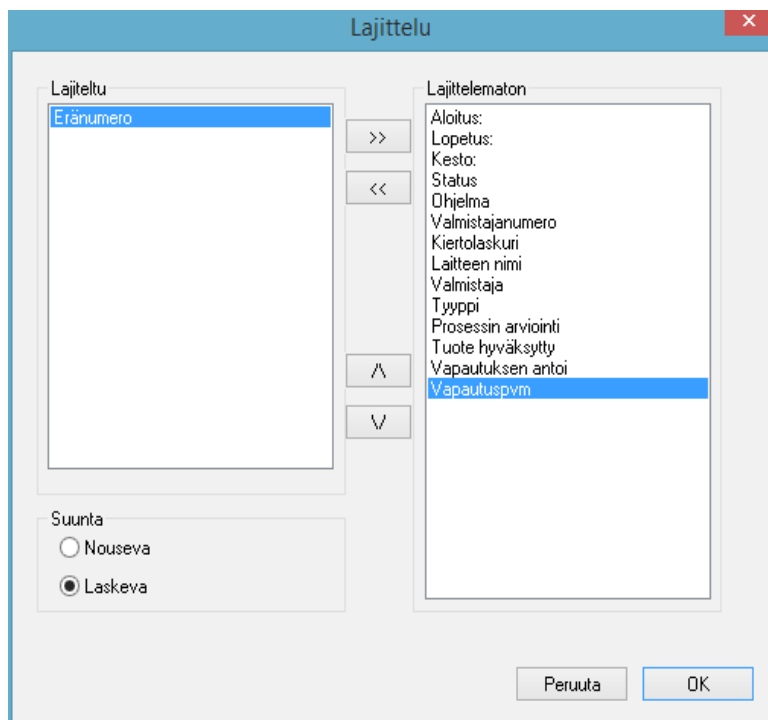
Lajittelu

Lajiteltu

Eränumero

>>

<<

/\

\/

Lajittelematon

Aloitus:
Lopetus:
Kesto:
Status
Ohjelma
Valmistajanumero
Kiertolaskuri
Laitteen nimi
Valmistaja
Tyyppi
Prosessin arviointi
Tuote hyväksytty
Vapautuksen antoi
Vapautuspvm

Suunta

Nouseva

Laskeva

Peruuta

OK